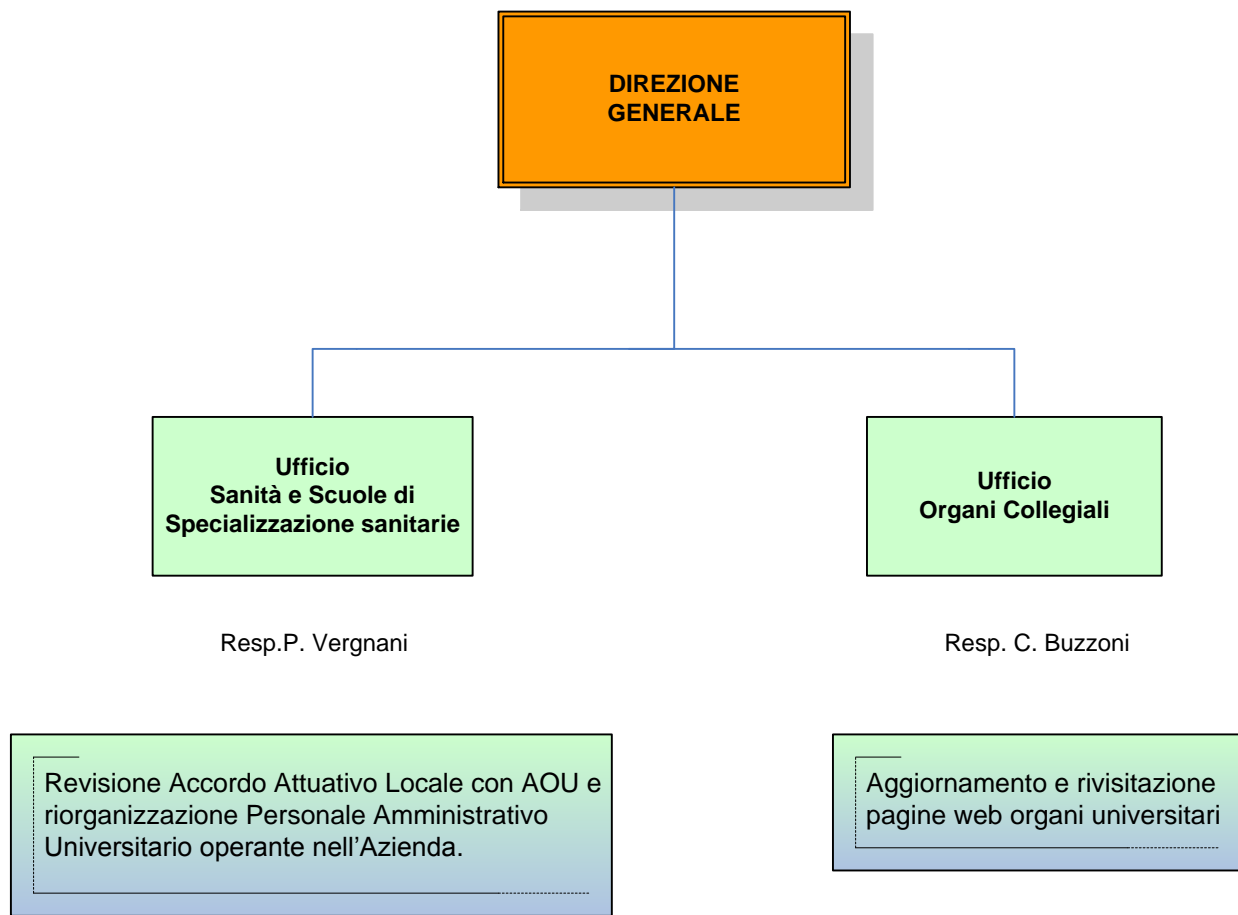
DIREZIONE GENERALE

Ufficio
Sanità e Scuole di Specializzazione sanitarie

Resp.P. Vergnani

Ufficio
Organi Collegiali

Resp. C. Buzzoni

Revisione Accordo Attuativo Locale con AOU e riorganizzazione Personale Amministrativo Universitario operante nell’Azienda.

Aggiornamento e rivisitazione pagine web organi universitari